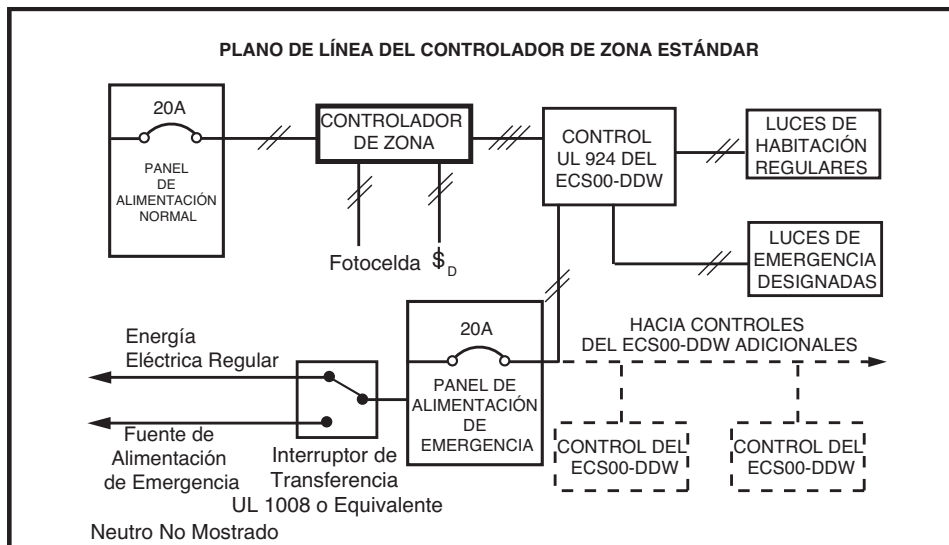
PLANO DE LÍNEA DEL CONTROLADOR DE ZONA ESTÁNDAR

20A

PANEL DE ALIMENTACIÓN NORMAL

CONTROLADOR DE ZONA

CONTROL UL 924 DEL ECS00-DDW

LUCES DE HABITACIÓN REGULARES

LUCES DE EMERGENCIA DESIGNADAS

Fotocelda $\$_D$

Energía Eléctrica Regular

Fuente de Alimentación de Emergencia

Interruptor de Transferencia UL 1008 o Equivalente

20A

PANEL DE ALIMENTACIÓN DE EMERGENCIA

HACIA CONTROLES DEL ECS00-DDW ADICIONALES

CONTROL DEL ECS00-DDW

CONTROL DEL ECS00-DDW

Neutro No Mostrado